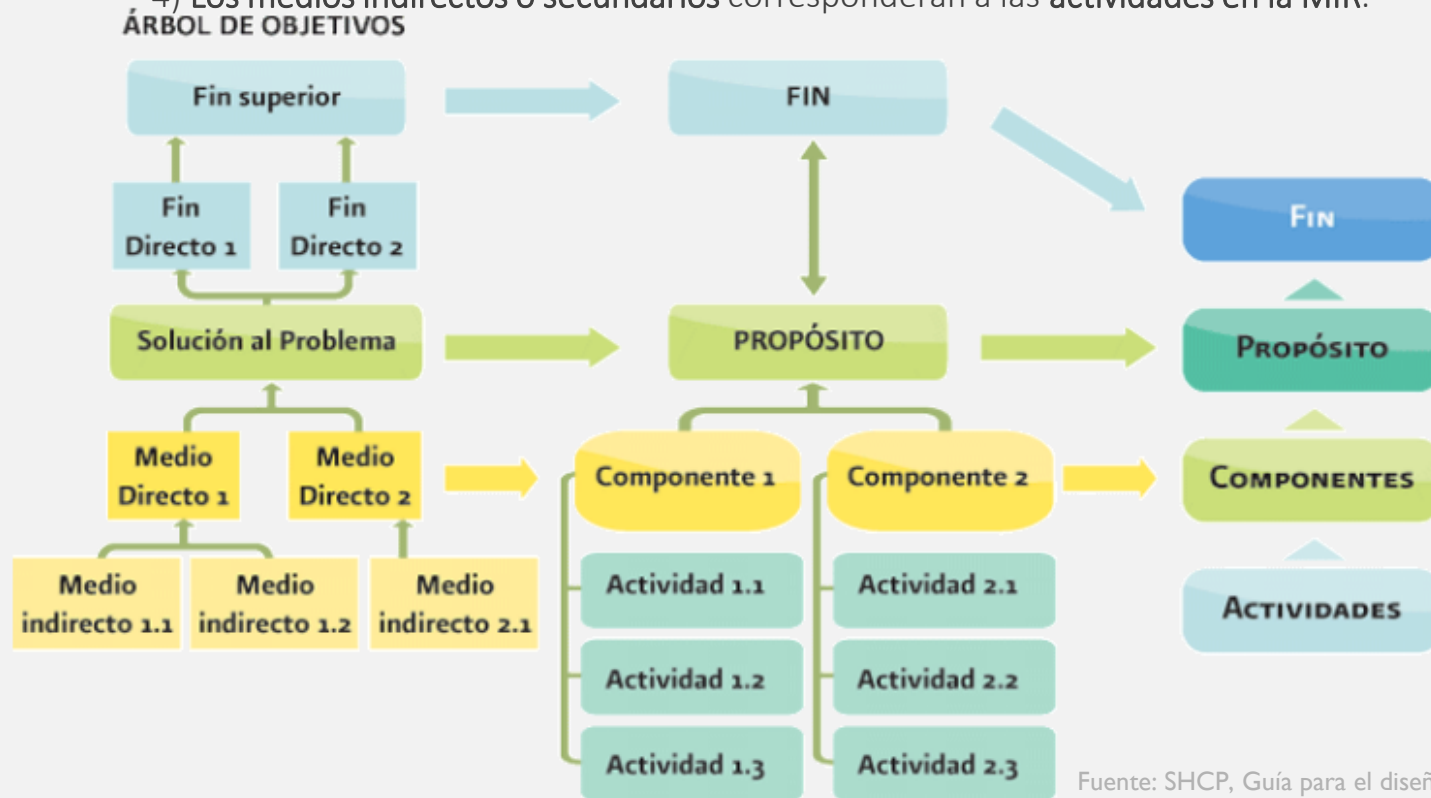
4) Los medios indirectos o secundarios corresponderán a las actividades en la MIR.

ÁRBOL DE OBJETIVOS

Fin superior

FIN

Fin Directo 1

Fin Directo 2

FIN

Solución al Problema

PROPÓSITO

PROPÓSITO

Medio Directo 1

Medio Directo 2

Componente 1

Componente 2

COMPONENTES

Medio indirecto 1.1

Medio indirecto 1.2

Medio indirecto 2.1

Actividad 1.1

Actividad 2.1

ACTIVIDADES

Actividad 1.2

Actividad 2.2

Actividad 1.3

Actividad 2.3

Fuente: SHCP, Guía para el diseñ